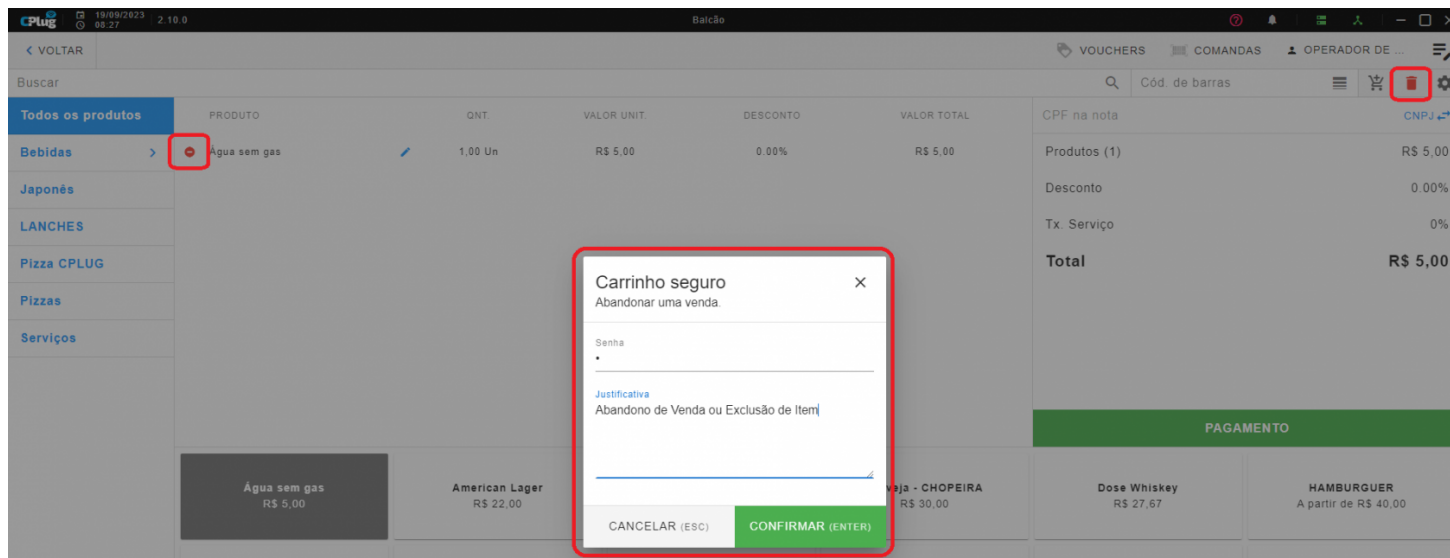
CPlug 19/09/2023 08:27 2.10.0 Balcão

< VOLTAR

VOUCHERS COMANDAS OPERADOR DE ...

Buscar

Cód. de barras

Todos os produtos
Bebidas >
Japonês
LANCHES
Pizza CPLUG
Pizzas
Serviços

| PRODUTO | QNT. | VALOR UNIT. | DESCONTO | VALOR TOTAL |
|---|---|---|---|---|
| Água sem gas | 1,00 Un | R$ 5,00 | 0.00% | R$ 5,00 |

CPF na nota CNPJ

Produtos (1) R$ 5,00
Desconto 0.00%
Tx. Serviço 0%
Total R$ 5,00

Carrinho seguro
Abandonar uma venda.

Senha
•

Justificativa
Abandono de Venda ou Exclusão de Item

CANCELAR (ESC) CONFIRMAR (ENTER)

PAGAMENTO

Água sem gas
R$ 5,00

American Lager
R$ 22,00

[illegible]aja - CHOPEIRA
R$ 30,00

Dose Whiskey
R$ 27,67

HAMBURGUER
A partir de R$ 40,00